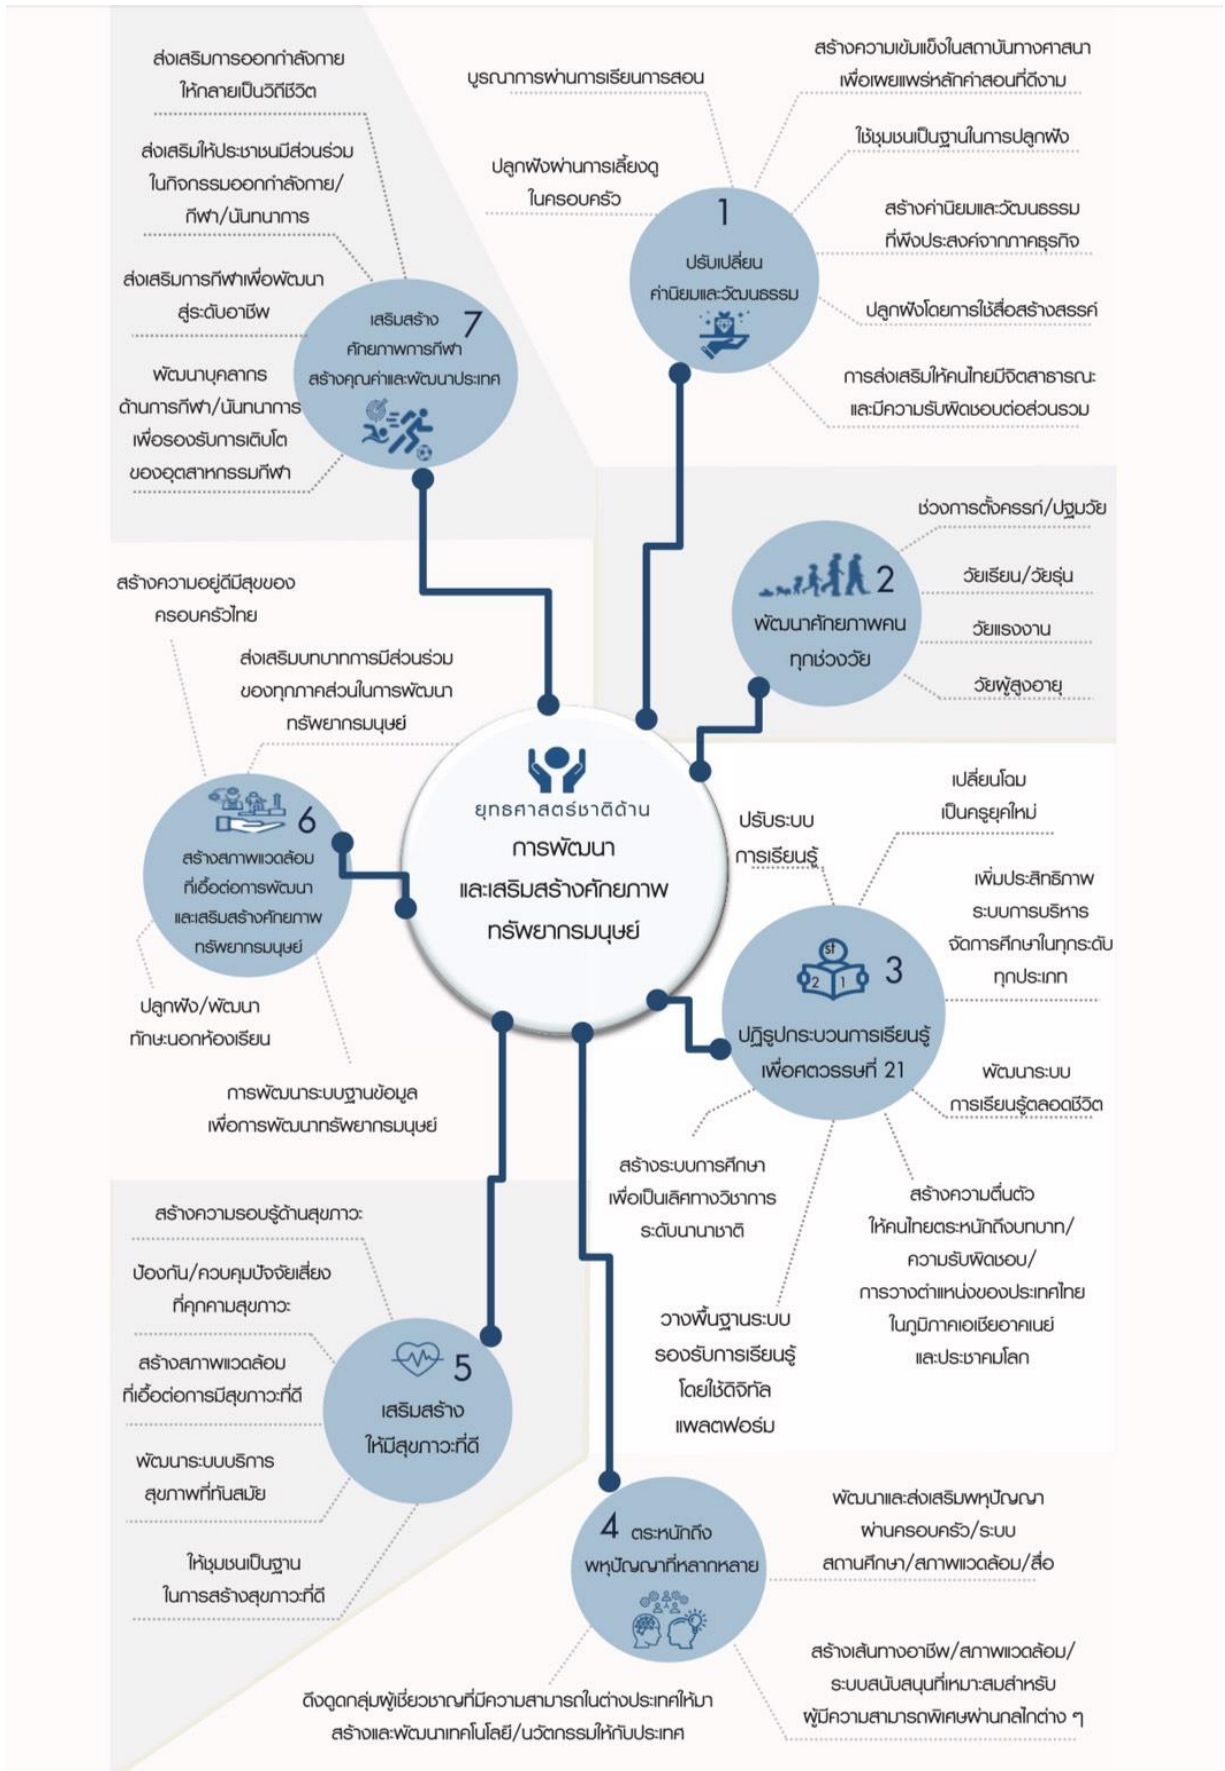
ส่งเสริมการออกกำลังกาย ให้กลายเป็นวิถีชีวิต

ส่งเสริมให้ประชาชนมีส่วนร่วม ในกิจกรรมออกกำลังกาย/กีฬา/นันทนาการ

ส่งเสริมการกีฬาเพื่อพัฒนา สู่ระดับอาชีพ

พัฒนาบุคลากร ด้านการกีฬา/นันทนาการ เพื่อรองรับการเติบโต ของอุตสาหกรรมกีฬา

7 เสริมสร้าง ศักยภาพการกีฬา สร้างคุณค่าและพัฒนาประเทศ

บูรณาการผ่านการเรียนการสอน

ปลูกฝังผ่านการเลี้ยงดู ในครอบครัว

สร้างความเข้มแข็งในสถาบันทางศาสนา เพื่อเผยแพร่หลักคำสอนที่ดีงาม

ใช้ชุมชนเป็นฐานในการปลูกฝัง

สร้างค่านิยมและวัฒนธรรม ที่พึงประสงค์จากภาคธุรกิจ

ปลูกฝังโดยการใช้สื่อสร้างสรรค์

การส่งเสริมให้คนไทยมีจิตสาธารณะ และมีความรับผิดชอบต่อส่วนรวม

1 ปรับเปลี่ยน ค่านิยมและวัฒนธรรม

ช่วงการตั้งครรภ์/ปฐมวัย

วัยเรียน/วัยรุ่น

วัยแรงงาน

วัยผู้สูงอายุ

2 พัฒนาศักยภาพคน ทุกช่วงวัย

สร้างความอยู่ดีมีสุขของ ครอบครัวไทย

ส่งเสริมบทบาทการมีส่วนร่วม ของทุกภาคส่วนในการพัฒนา ทรัพยากรมนุษย์

6 สร้างสภาพแวดล้อม ที่เอื้อต่อการพัฒนา และเสริมสร้างศักยภาพ ทรัพยากรมนุษย์

ปลูกฝัง/พัฒนา ทักษะนอกห้องเรียน

การพัฒนาระบบฐานข้อมูล เพื่อการพัฒนาทรัพยากรมนุษย์

ยุทธศาสตร์ชาติด้าน การพัฒนา และเสริมสร้างศักยภาพ ทรัพยากรมนุษย์

ปรับระบบ การเรียนรู้

เปลี่ยนโฉม เป็นครูยุคใหม่

เพิ่มประสิทธิภาพ ระบบการบริหาร จัดการศึกษาในทุกระดับ ทุกประเภท

3 ปฏิรูปกระบวนการเรียนรู้ เพื่อศตวรรษที่ 21

พัฒนาระบบ การเรียนรู้ตลอดชีวิต

สร้างระบบการศึกษา เพื่อเป็นเลิศทางวิชาการ ระดับนานาชาติ

สร้างความตื่นตัว ให้คนไทยตระหนักถึงบทบาท/ความรับผิดชอบ/การวางตำแหน่งของประเทศไทย ในภูมิภาคเอเชียอาคเนย์ และประชาคมโลก

วางพื้นฐานระบบ รองรับการเรียนรู้ โดยใช้ดิจิทัล แพลตฟอร์ม

สร้างความรอบรู้ด้านสุขภาวะ

ป้องกัน/ควบคุมปัจจัยเสี่ยง ที่คุกคามสุขภาวะ

สร้างสภาพแวดล้อม ที่เอื้อต่อการมีสุขภาวะที่ดี

พัฒนาระบบบริการ สุขภาพที่ทันสมัย

ให้ชุมชนเป็นฐาน ในการสร้างสุขภาวะที่ดี

5 เสริมสร้าง ให้มีสุขภาวะที่ดี

4 ตระหนักถึง พหุปัญญาที่หลากหลาย

พัฒนาและส่งเสริมพหุปัญญา ผ่านครอบครัว/ระบบ สถานศึกษา/สภาพแวดล้อม/สื่อ

สร้างเส้นทางอาชีพ/สภาพแวดล้อม/ระบบสนับสนุนที่เหมาะสมสำหรับ ผู้มีความสามารถพิเศษผ่านกลไกต่าง ๆ

ดึงดูดกลุ่มผู้เชี่ยวชาญที่มีความสามารถในต่างประเทศให้มา สร้างและพัฒนาเทคโนโลยี/นวัตกรรมให้กับประเทศ